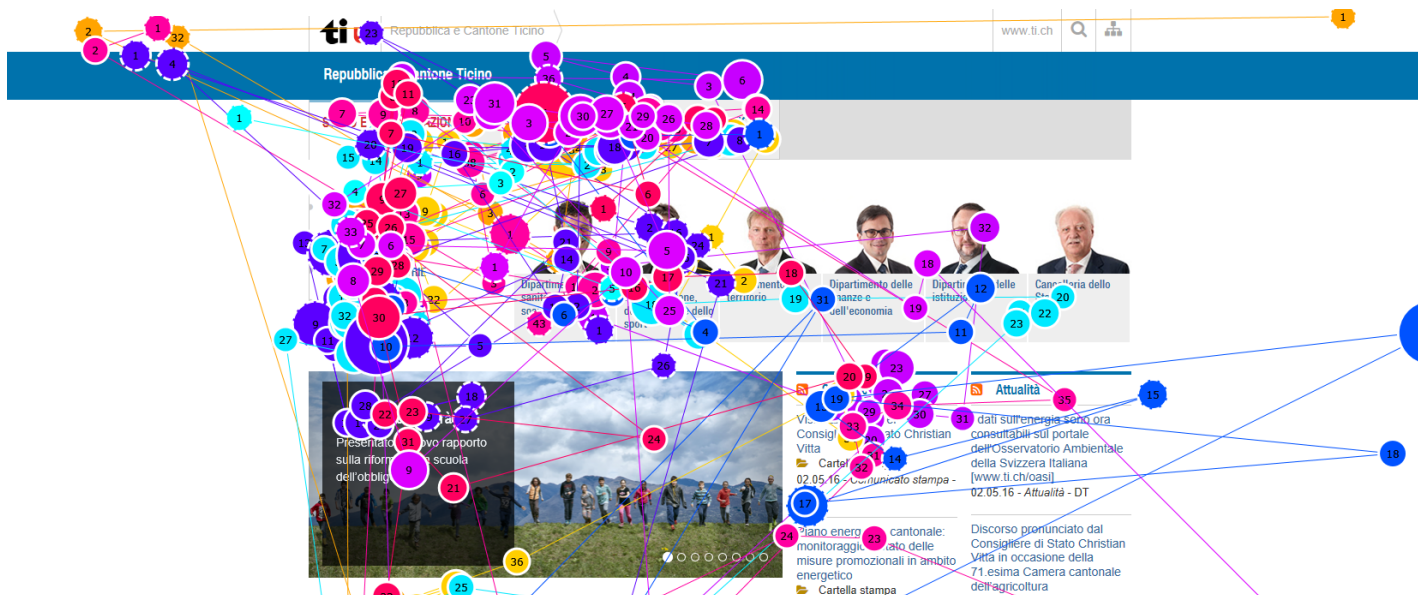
Repubblica e Cantone Ticino

www.ti.ch

Repubblica e Cantone Ticino

Dipartimento delle finanze e dell'economia

Dipartimento delle istituzioni

Cancelleria dello Stato

Dipartimento del territorio

Presentato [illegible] rapporto sulla riforma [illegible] scuola dell'obblig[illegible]

Attualità

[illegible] dati sull'energia sono ora consultabili sul portale dell'Osservatorio Ambientale della Svizzera Italiana [www.ti.ch/oasi]

02.05.16 - Attualità - DT

Discorso pronunciato dal Consigliere di Stato Christian Vitta in occasione della 71.esima Camera cantonale dell'agricoltura

Consigliere di Stato Christian Vitta

Cartella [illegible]

02.05.16 - Comunicato stampa -

Piano energetico cantonale: monitoraggio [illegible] delle misure promozionali in ambito energetico

Cartella stampa